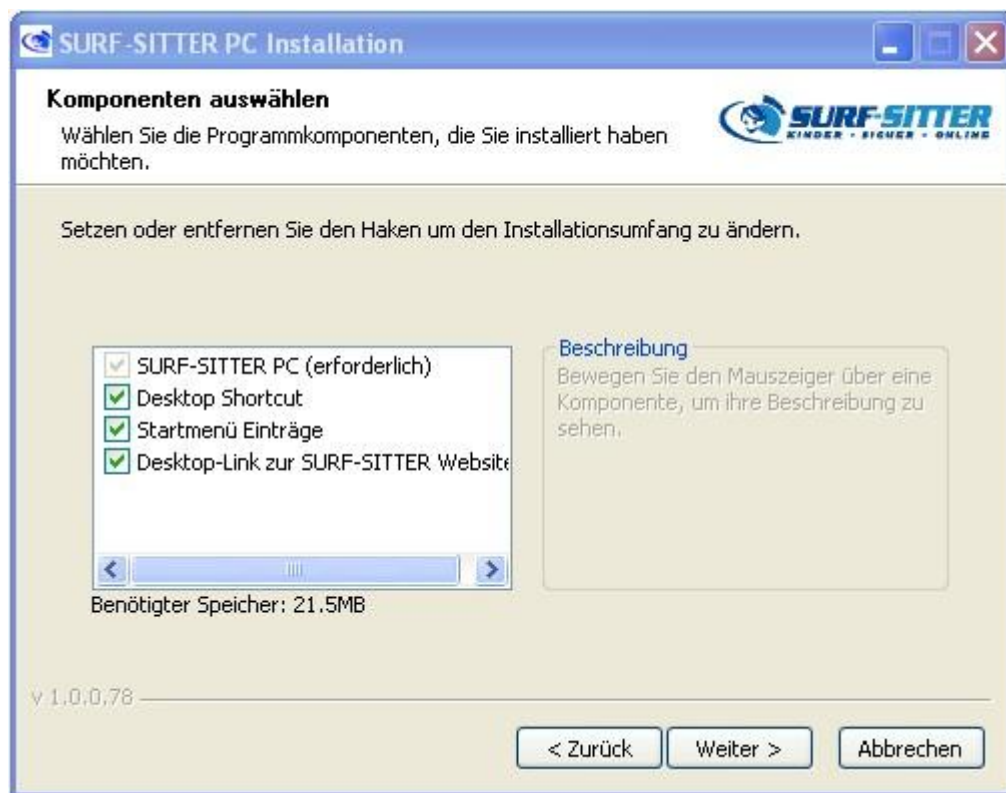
SURF-SITTER PC Installation

Komponenten auswählen
Wählen Sie die Programmkomponenten, die Sie installiert haben möchten.

SURF-SITTER
KINDER · SICHER · ONLINE

Setzen oder entfernen Sie den Haken um den Installationsumfang zu ändern.

SURF-SITTER PC (erforderlich)
Desktop Shortcut
Startmenü Einträge
Desktop-Link zur SURF-SITTER Website

Beschreibung
Bewegen Sie den Mauszeiger über eine Komponente, um ihre Beschreibung zu sehen.

Benötigter Speicher: 21.5MB

v 1.0.0.78

< Zurück
Weiter >
Abbrechen